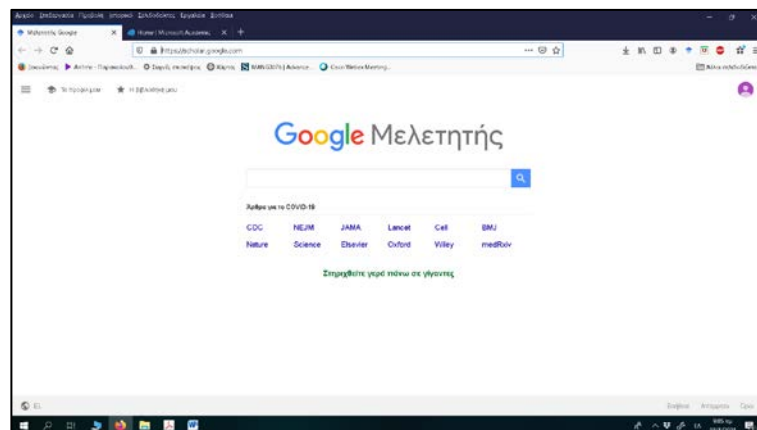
Αρχείο Επεξεργασία Προβολή Ιστορικό Σελιδοδείκτες Εργαλεία Βοήθεια

Μελετητής Google
Home | Microsoft Academic
https://scholar.google.com

Google Μελετητής

Άρθρα για το COVID-19

CDC NEJM JAMA Lancet Cell BMJ
Nature Science Elsevier Oxford Wiley medRxiv

Στηριχθείτε γερά πάνω σε γίγαντες

Βοήθεια Απόρρητο Όροι